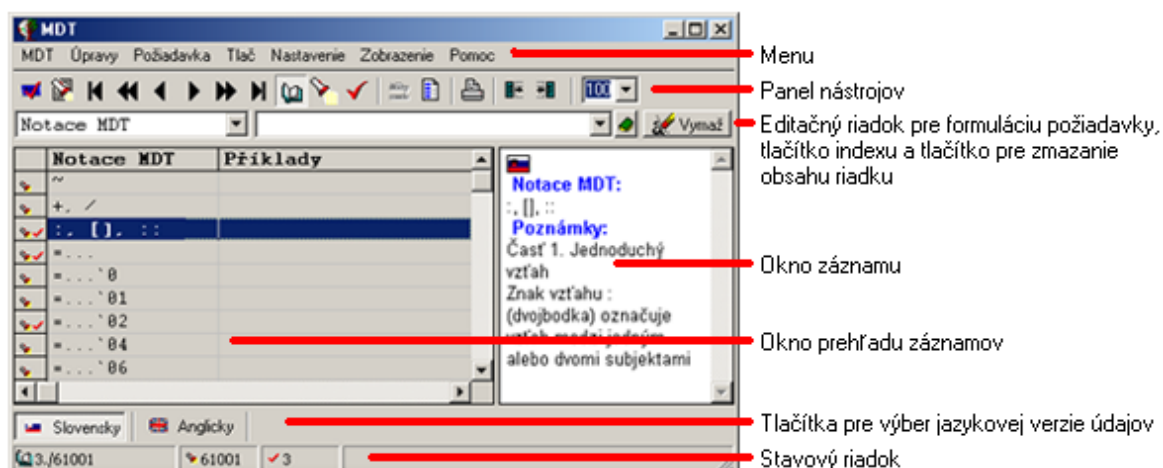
MDT

MDT Úpravy Požiadavka Tlač Nastavenie Zobrazenie Pomoc

100

Notace MDT

Vymaž

| Notace MDT | Příklady |
|---|---|
| ~ | |
| +. / | |
| :. []. :: | |
| =... | |
| =...`0 | |
| =...`01 | |
| =...`02 | |
| =...`04 | |
| =...`06 | |

Notace MDT:
:, [], ::
Poznámky:
Časť 1. Jednoduchý vzťah
Znak vzťahu : (dvojbodka) označuje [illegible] alebo dvomi subjektami

Slovensky Anglicky

3./61001 61001 3

Menu
Panel nástrojov
Editačný riadok pre formuláciu požiadavky, tlačítko indexu a tlačítko pre zmazanie obsahu riadku
Okno záznamu
Okno prehľadu záznamov
Tlačítka pre výber jazykovej verzie údajov
Stavový riadok